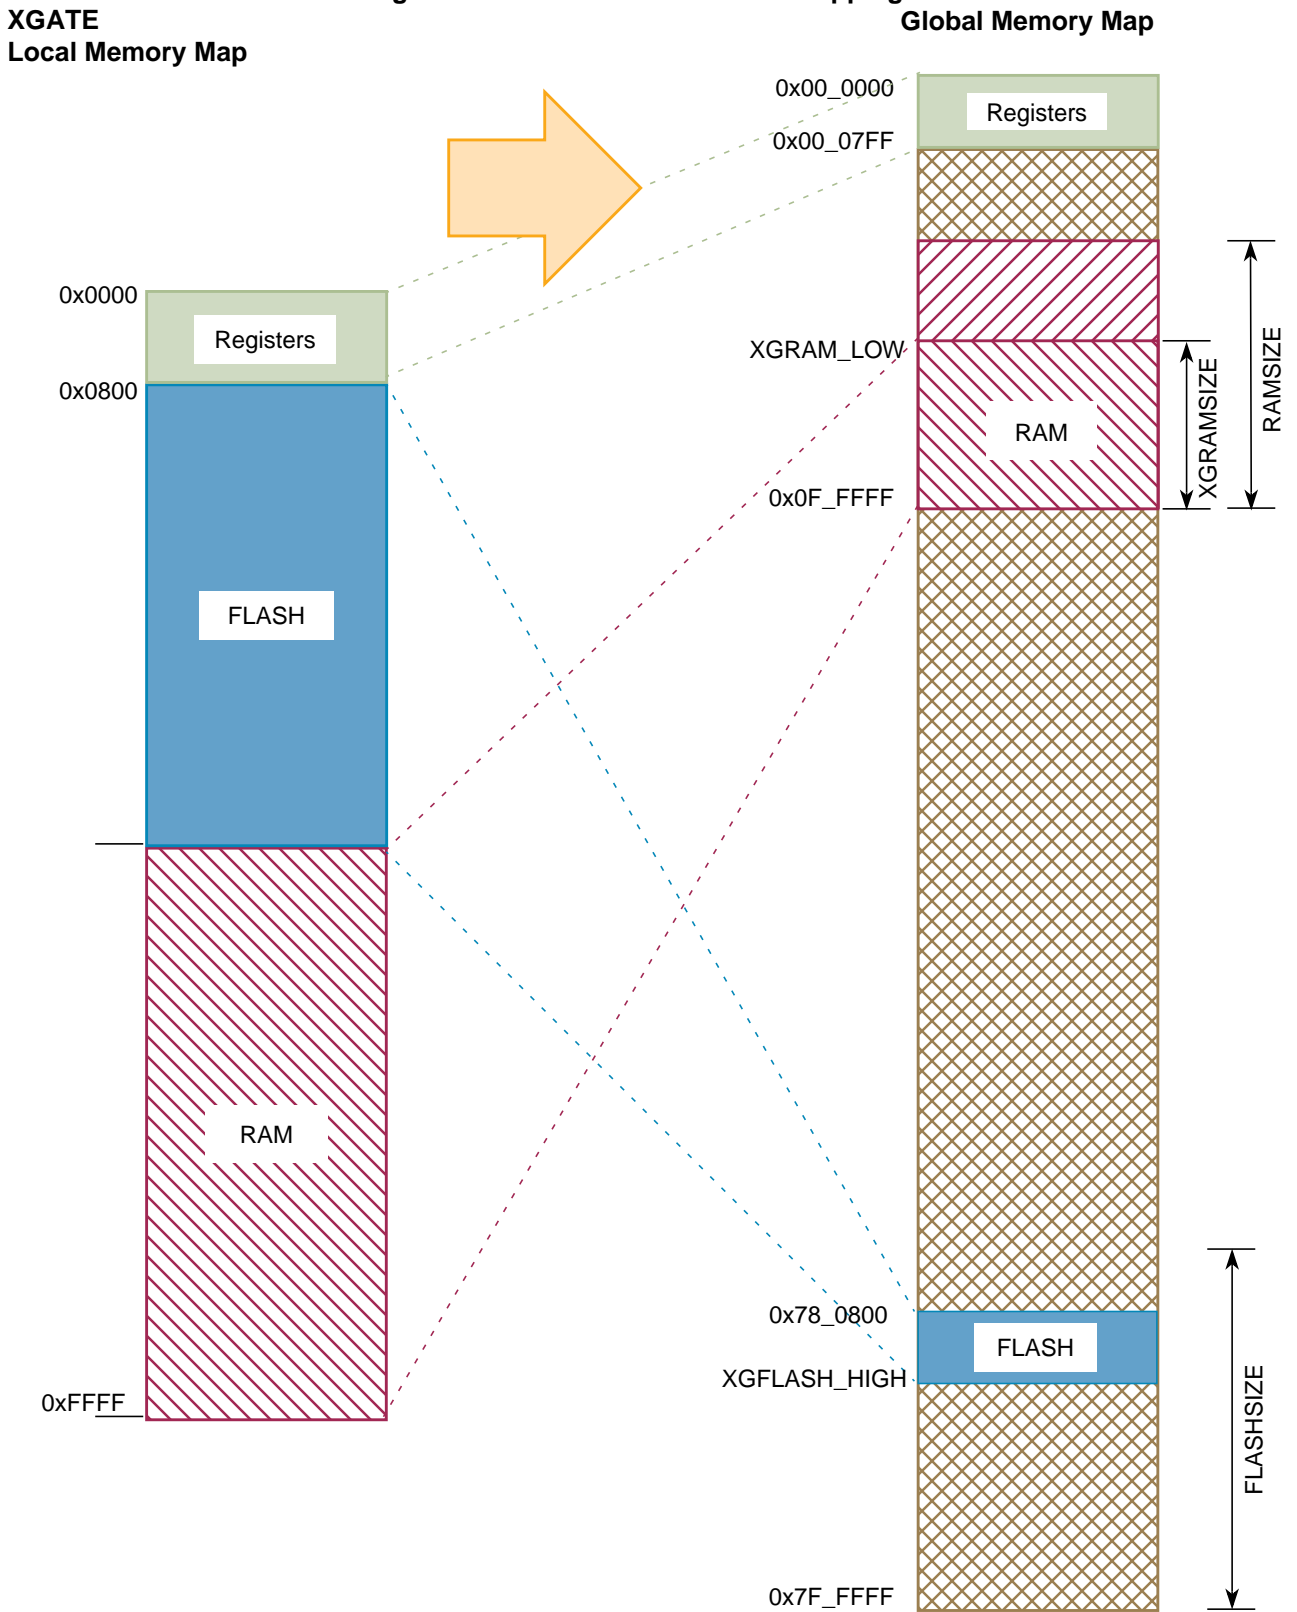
XGATE
Local Memory Map

Global Memory Map

0x0000
Registers
0x0800
FLASH
RAM
0xFFFF

0x00_0000
Registers
0x00_07FF
XGRAM_LOW
RAM
0x0F_FFFF
XGRAMSIZE
RAMSIZE
0x78_0800
FLASH
XGFLASH_HIGH
FLASHSIZE
0x7F_FFFF